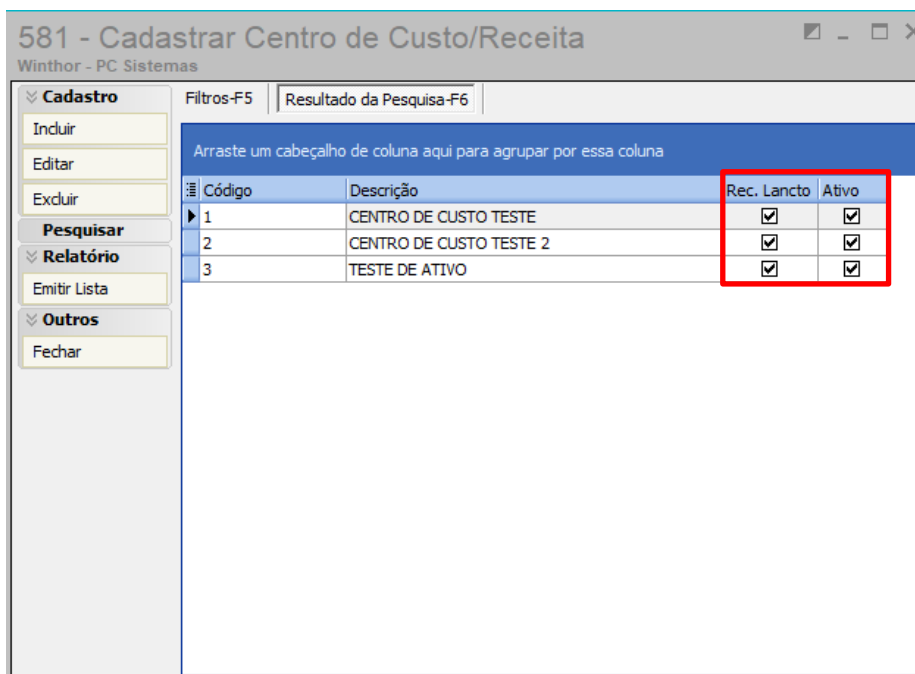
581 - Cadastrar Centro de Custo/Receita
Winthor - PC Sistemas

Cadastro
Incluir
Editar
Excluir
Pesquisar
Relatório
Emitir Lista
Outros
Fechar

Filtros-F5
Resultado da Pesquisa-F6

Arraste um cabeçalho de coluna aqui para agrupar por essa coluna

| Código | Descrição | Rec. Lancto | Ativo |
|---|---|---|---|
| 1 | CENTRO DE CUSTO TESTE | ☑ | ☑ |
| 2 | CENTRO DE CUSTO TESTE 2 | ☑ | ☑ |
| 3 | TESTE DE ATIVO | ☑ | ☑ |